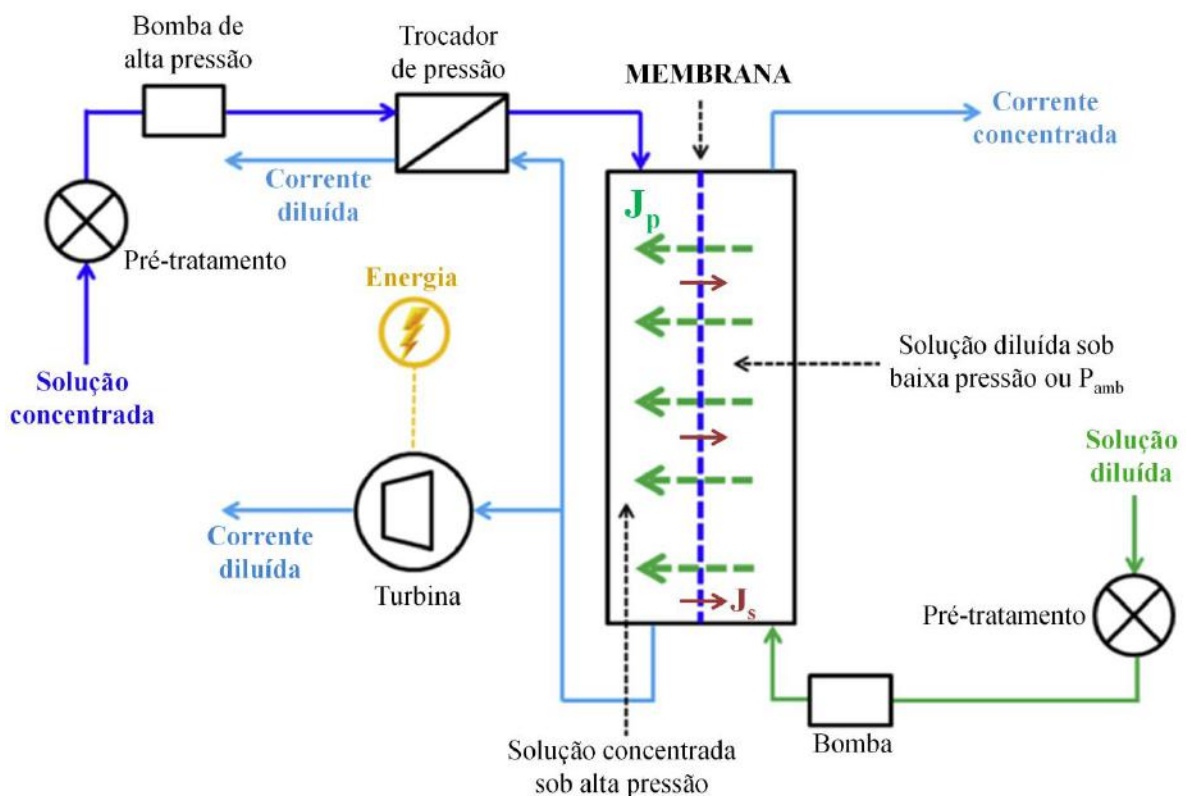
Bomba de alta pressão

Trocador de pressão

MEMBRANA

Corrente concentrada

Corrente diluída

Pré-tratamento

Solução concentrada

Energia

$J_p$

Solução diluída sob baixa pressão ou $P_{amb}$

Solução diluída

Corrente diluída

Turbina

$J_s$

Pré-tratamento

Bomba

Solução concentrada sob alta pressão